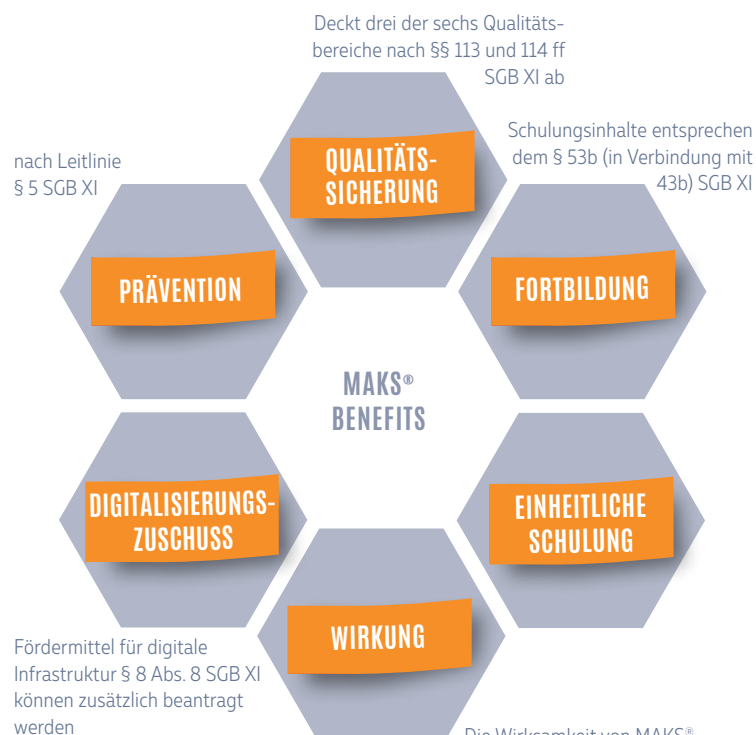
Deckt drei der sechs Qualitätsbereiche nach §§ 113 und 114 ff SGB XI ab

QUALITÄTSSICHERUNG

nach Leitlinie § 5 SGB XI

PRÄVENTION

Schulungsinhalte entsprechen dem § 53b (in Verbindung mit 43b) SGB XI

FORTBILDUNG

MAKS® BENEFITS

DIGITALISIERUNGSZUSCHUSS

EINHEITLICHE SCHULUNG

WIRKUNG

Fördermittel für digitale Infrastruktur § 8 Abs. 8 SGB XI können zusätzlich beantragt werden

Die Wirksamkeit von MAKS® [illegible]